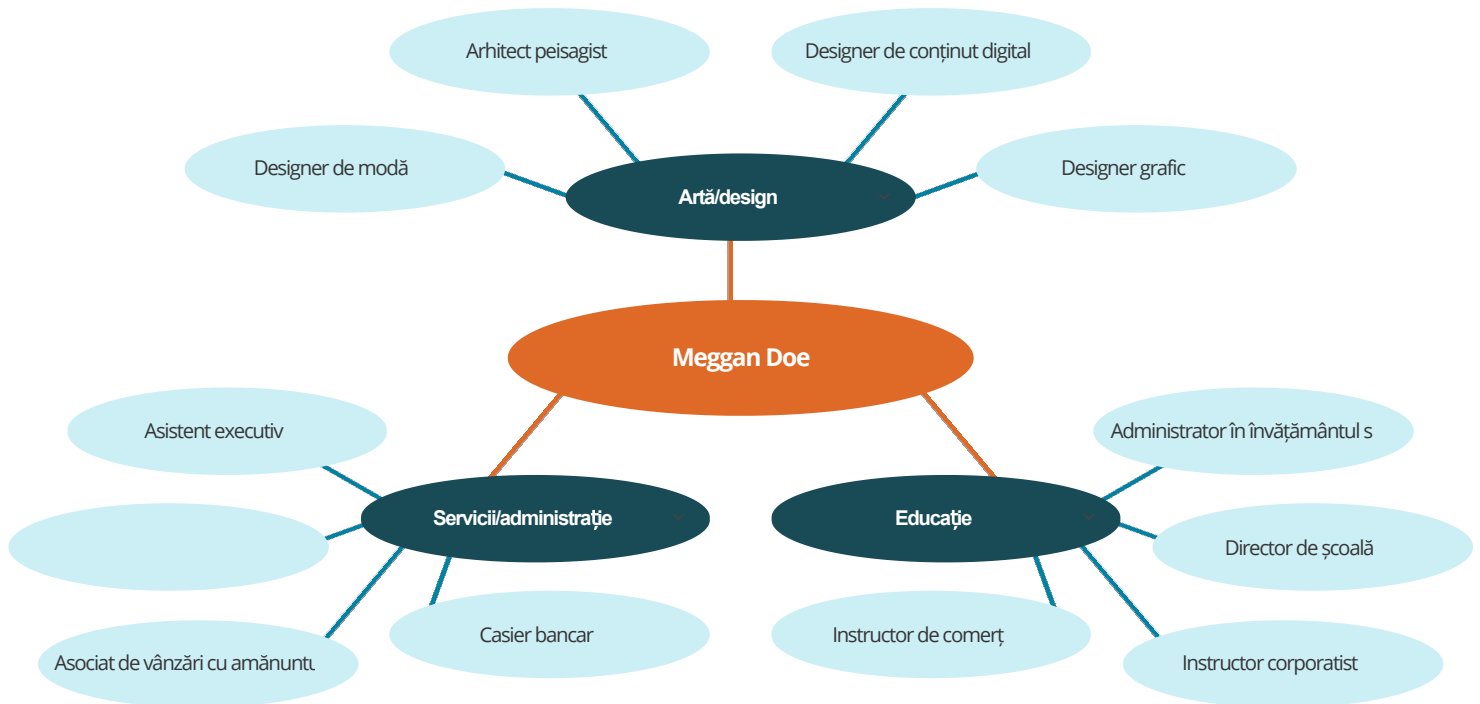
Arhitect peisagist

Designer de conținut digital

Designer de modă

Artă/design

Designer grafic

Meggan Doe

Asistent executiv

Administrator în învățământul s

Servicii/administrație

Educație

Director de școală

Casier bancar

Instructor de comerț

Asociat de vânzări cu amănuntu

Instructor corporatist